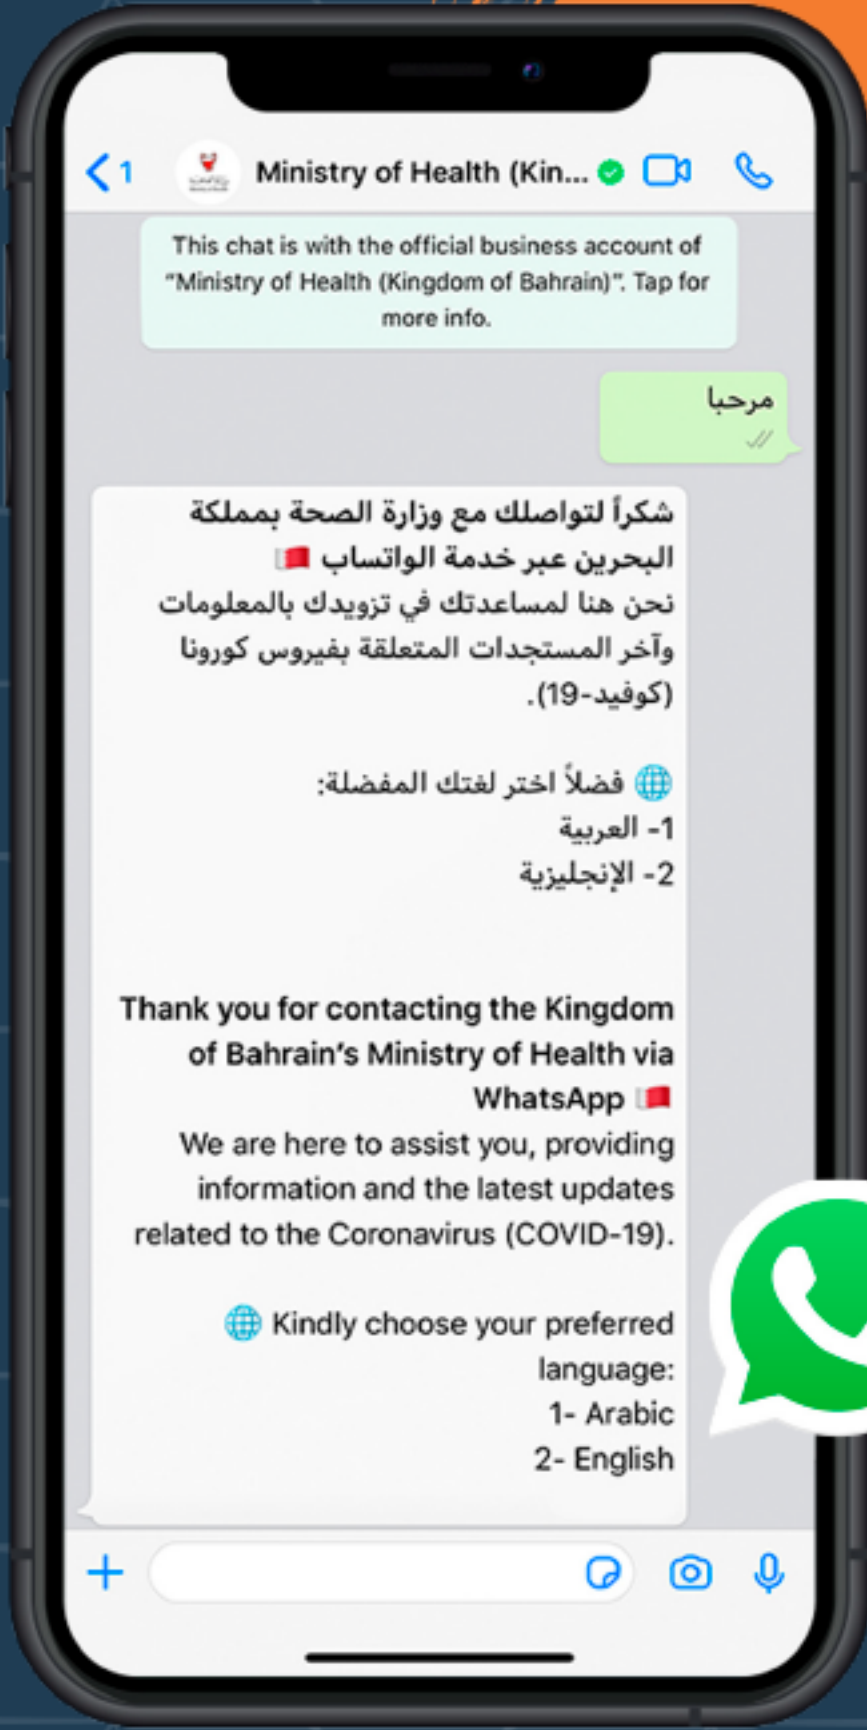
1 Ministry of Health (Kin...

This chat is with the official business account of "Ministry of Health (Kingdom of Bahrain)". Tap for more info.

مرحبا

شكراً لتواصلك مع وزارة الصحة بمملكة البحرين عبر خدمة الواتساب
نحن هنا لمساعدتك في تزويدك بالمعلومات وآخر المستجدات المتعلقة بفيروس كورونا (كوفيد-19).

فضلاً اختر لغتك المفضلة:
1- العربية
2- الإنجليزية

Thank you for contacting the Kingdom of Bahrain's Ministry of Health via WhatsApp
We are here to assist you, providing information and the latest updates related to the Coronavirus (COVID-19).

Kindly choose your preferred language:
1- Arabic
2- English